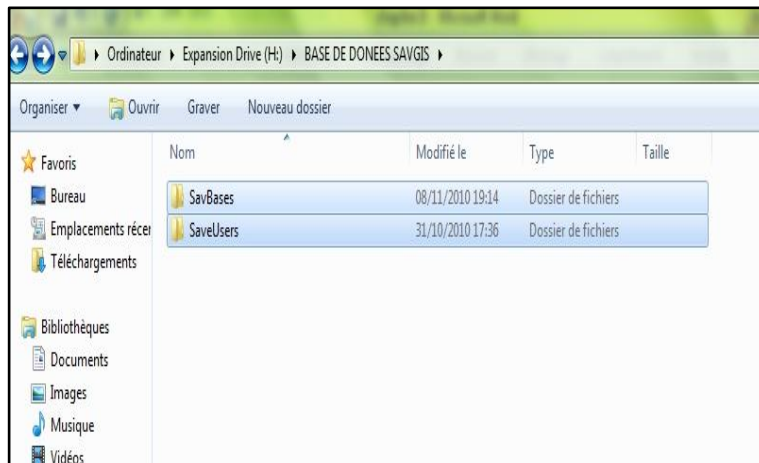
Ordinateur ▸ Expansion Drive (H:) ▸ BASE DE DONEES SAVGIS ▸

Organiser ▾ Ouvrir Graver Nouveau dossier

Favoris
Bureau
Emplacements récer
Téléchargements

Bibliothèques
Documents
Images
Musique
Vidéos

| Nom | Modifié le | Type | Taille |
|---|---|---|---|
| SavBases | 08/11/2010 19:14 | Dossier de fichiers | |
| SaveUsers | 31/10/2010 17:36 | Dossier de fichiers | |